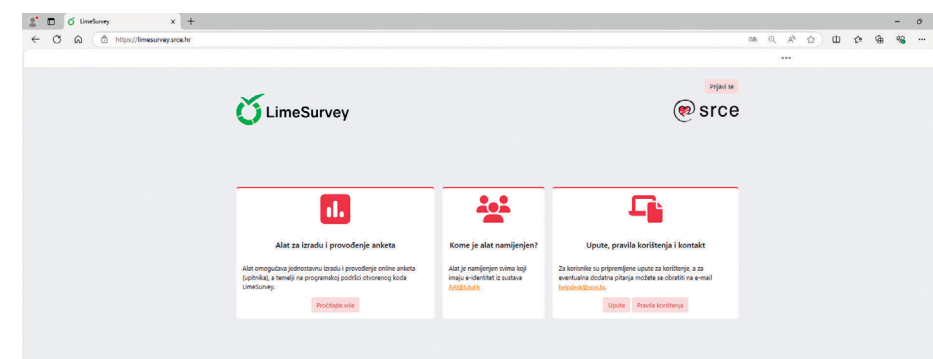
LimeSurvey
https://limesurvey.srce.hr

Prijavi se

LimeSurvey

srce

Alat za izradu i provođenje anketa

Alat omogućava jednostavnu izradu i provođenje online anketa (upitnika), a temelji na programskoj podršci otvorenog koda LimeSurvey.

Pročitajte više

Kome je alat namijenjen?

Alat je namijenjen svima koji imaju e-identitet iz sustava AAI@EduHr

Upute, pravila korištenja i kontakt

Za korisnike su pripremljene upute za korištenje, a za eventualna dodatna pitanja možete se obratiti na e-mail helpdesk@srce.hr.

Upute Pravila korištenja